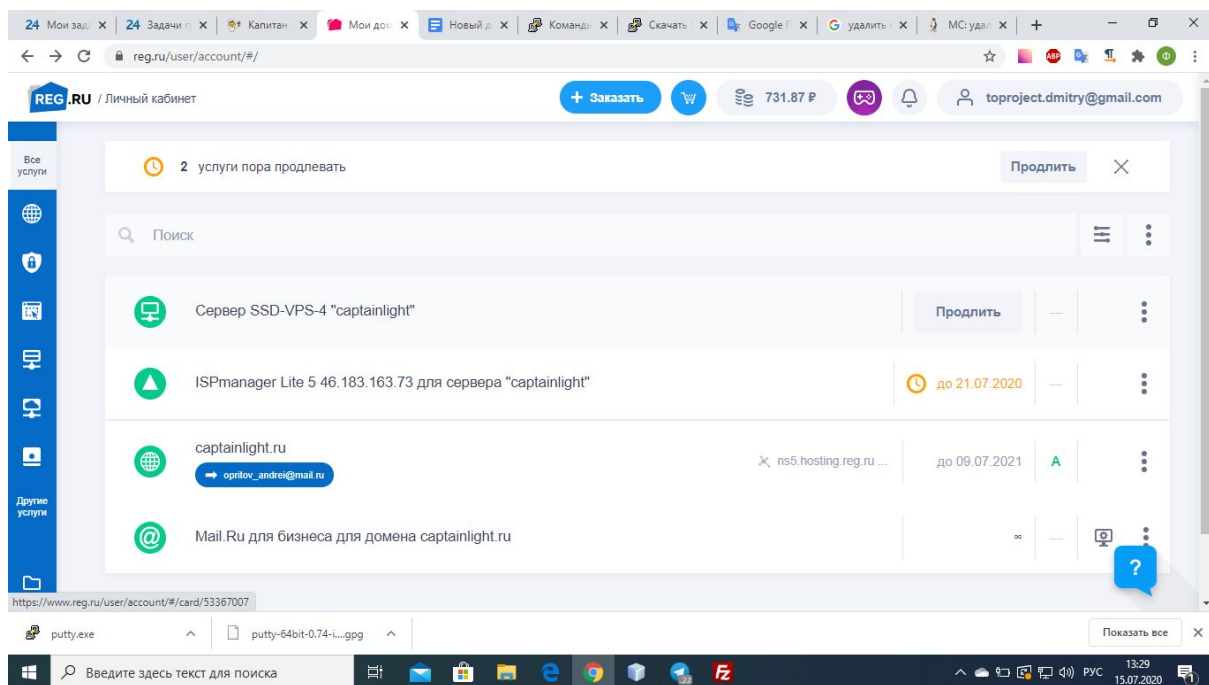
24 Мои зада × | 24 Задачи г × | Капитан × | Мои дом × | Новый д × | Команд × | Скачать × | Google × | G удалить × | MC: удал × | +

reg.ru/user/account/#/

REG.RU / Личный кабинет

+ Заказать

731.87 ₽

toproject.dmitry@gmail.com

Все услуги

Другие услуги

2 услуги пора продлевать

Продлить

Поиск

Сервер SSD-VPS-4 "captainlight"

Продлить

ISPmanager Lite 5 46.183.163.73 для сервера "captainlight"

до 21.07.2020

captainlight.ru

opritov_andrei@mail.ru

ns5.hosting.reg.ru ...

до 09.07.2021

A

Mail.Ru для бизнеса для домена captainlight.ru

∞

?

https://www.reg.ru/user/account/#/card/53367007

putty.exe

putty-64bit-0.74-i....gpg

Показать все

Введите здесь текст для поиска

РУС

13:29
15.07.2020